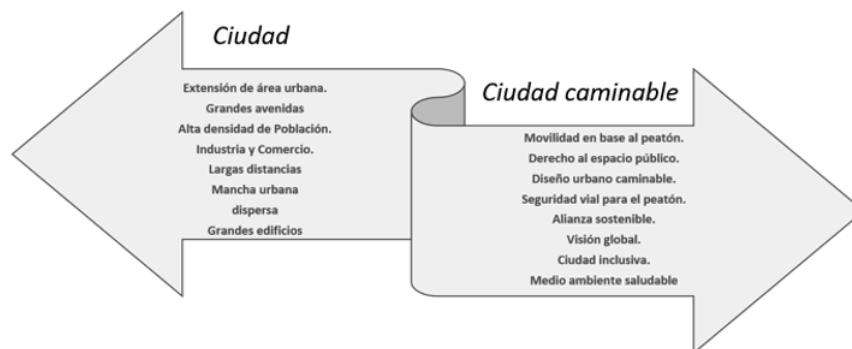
Ciudad

Extensión de área urbana.
Grandes avenidas
Alta densidad de Población.
Industria y Comercio.
Largas distancias
Mancha urbana
dispersa
Grandes edificios

Ciudad caminable

Movilidad en base al peatón.
Derecho al espacio público.
Diseño urbano caminable.
Seguridad vial para el peatón.
Alianza sostenible.
Visión global.
Ciudad inclusiva.
Medio ambiente saludable